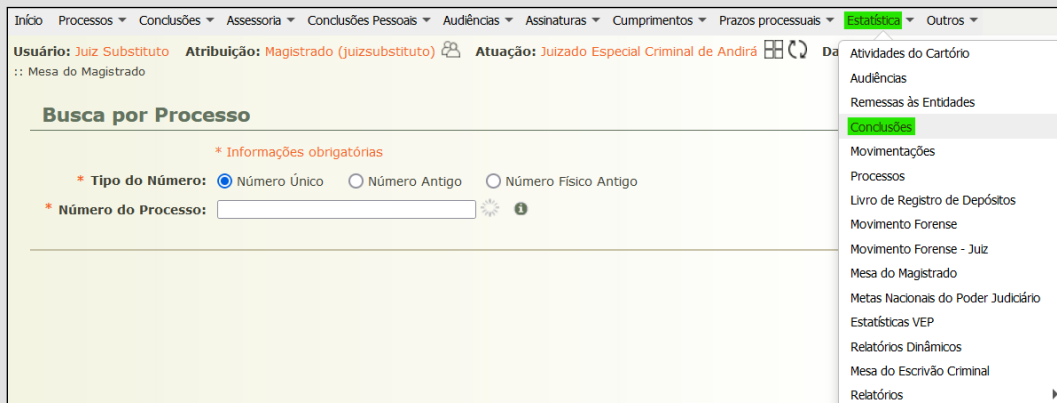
Início Processos ▾ Conclusões ▾ Assessoria ▾ Conclusões Pessoais ▾ Audiências ▾ Assinaturas ▾ Cumprimentos ▾ Prazos processuais ▾ Estatística ▾ Outros ▾

Usuário: Juiz Substituto Atribuição: Magistrado (juizsubstituto) Atuação: Juizado Especial Criminal de Andirá Da

:: Mesa do Magistrado

Busca por Processo

* Informações obrigatórias

* Tipo do Número: Número Único Número Antigo Número Físico Antigo

* Número do Processo:

Atividades do Cartório
Audiências
Remessas às Entidades
Conclusões
Movimentações
Processos
Livro de Registro de Depósitos
Movimento Forense
Movimento Forense - Juiz
Mesa do Magistrado
Metas Nacionais do Poder Judiciário
Estatísticas VEP
Relatórios Dinâmicos
Mesa do Escrivão Criminal
Relatórios